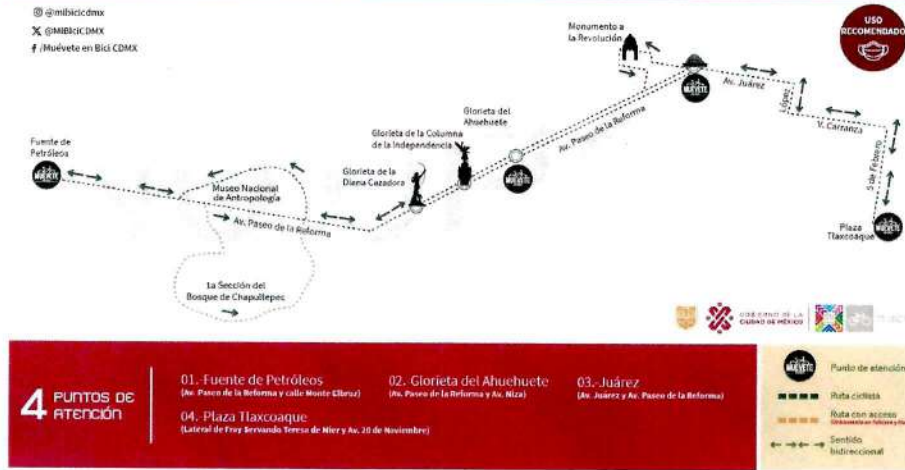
@MiBiciCdMx
@MIBiciCDMX
/Muévete en Bici CDMX

USO RECOMENDADO

Monumento a la Revolución

MUÉVETE

Av. Juárez

Lázaro

V. Carranza

5 de Febrero

Plaza Tlaxcoaque

MUÉVETE

Glorieta del Ahuehuete

Glorieta de la Columna de la Independencia

Av. Paseo de la Reforma

MUÉVETE

Glorieta de la Diana Cazadora

Fuente de Petróleos

MUÉVETE

Museo Nacional de Antropología

Av. Paseo de la Reforma

1a Sección del Bosque de Chapultepec

GOBIERNO DE LA CIUDAD DE MÉXICO

4 PUNTOS DE ATENCIÓN

01.-Fuente de Petróleos
(Av. Paseo de la Reforma y calle Monte Elbruz)

02. Glorieta del Ahuehuete
(Av. Paseo de la Reforma y Av. Niza)

03.-Juárez
(Av. Juárez y Av. Paseo de la Reforma)

04.-Plaza Tlaxcoaque
(Lateral de Fray Servando Teresa de Mier y Av. 20 de Noviembre)

MUÉVETE Punto de atención

Ruta ciclista

Ruta con acceso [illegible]

Sentido bidireccional